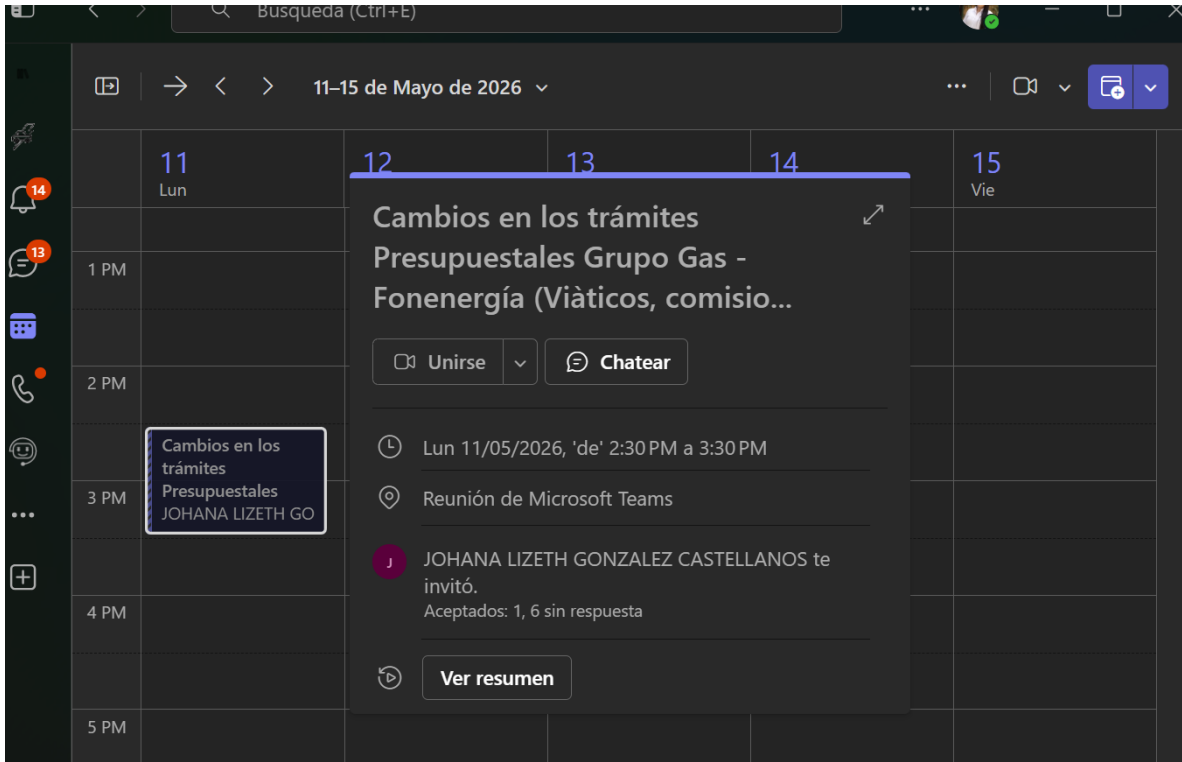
Busqueda (Ctrl+E)

11–15 de Mayo de 2026

11
Lun

12

13

14

15
Vie

14

13

1 PM

2 PM

3 PM

4 PM

5 PM

Cambios en los trámites Presupuestales
JOHANA LIZETH GO

Cambios en los trámites Presupuestales Grupo Gas - Fonenergía (Viàticos, comisio...

Unirse

Chatear

Lun 11/05/2026, 'de' 2:30 PM a 3:30 PM

Reunión de Microsoft Teams

J

JOHANA LIZETH GONZALEZ CASTELLANOS te invitó.
Aceptados: 1, 6 sin respuesta

Ver resumen